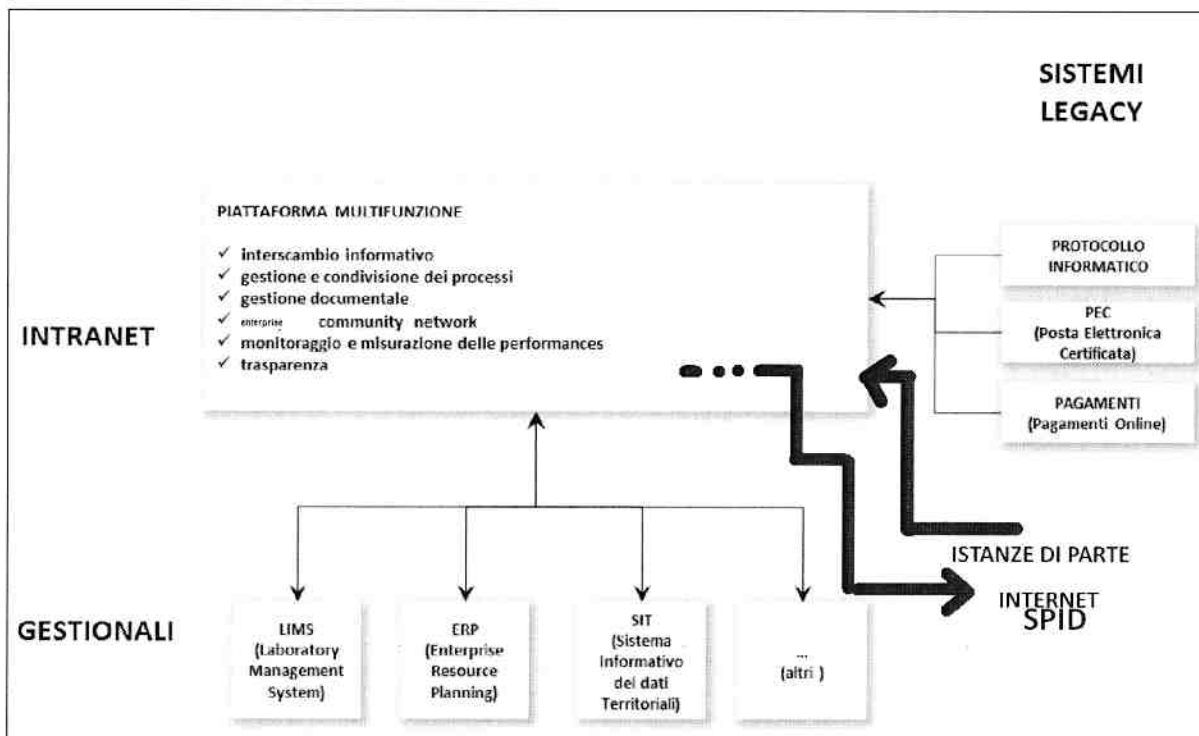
SISTEMI LEGACY

PIATTAFORMA MULTIFUNZIONE

✓ interscambio informativo
✓ gestione e condivisione dei processi
✓ gestione documentale
✓ enterprise community network
✓ monitoraggio e misurazione delle performances
✓ trasparenza

INTRANET

PROTOCOLLO INFORMATICO

PEC (Posta Elettronica Certificata)

PAGAMENTI (Pagamenti Online)

ISTANZE DI PARTE

INTERNET SPID

GESTIONALI

LIMS (Laboratory Management System)

ERP (Enterprise Resource Planning)

SIT (Sistema Informativo dei dati Territoriali)

... (altri )